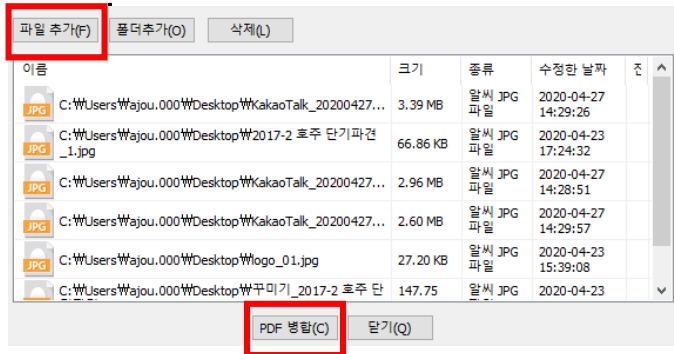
파일 추가(F) 폴더추가(O) 삭제(L)

| 이름 | 크기 | 종류 | 수정한 날짜 | 진 |
|---|---|---|---|---|
| C:₩Users₩ajou.000₩Desktop₩KakaoTalk_20200427... | 3.39 MB | 알씨 JPG 파일 | 2020-04-27 14:29:26 | |
| C:₩Users₩ajou.000₩Desktop₩2017-2 호주 단기파견_1.jpg | 66.86 KB | 알씨 JPG 파일 | 2020-04-23 17:24:32 | |
| C:₩Users₩ajou.000₩Desktop₩KakaoTalk_20200427... | 2.96 MB | 알씨 JPG 파일 | 2020-04-27 14:28:51 | |
| C:₩Users₩ajou.000₩Desktop₩KakaoTalk_20200427... | 2.60 MB | 알씨 JPG 파일 | 2020-04-27 14:29:57 | |
| C:₩Users₩ajou.000₩Desktop₩logo_01.jpg | 27.20 KB | 알씨 JPG 파일 | 2020-04-23 15:39:08 | |
| C:₩Users₩ajou.000₩Desktop₩꾸미기_2017-2 호주 단 | 147.75 | 알씨 JPG 파일 | 2020-04-23 | |

PDF 병합(C) 닫기(Q)